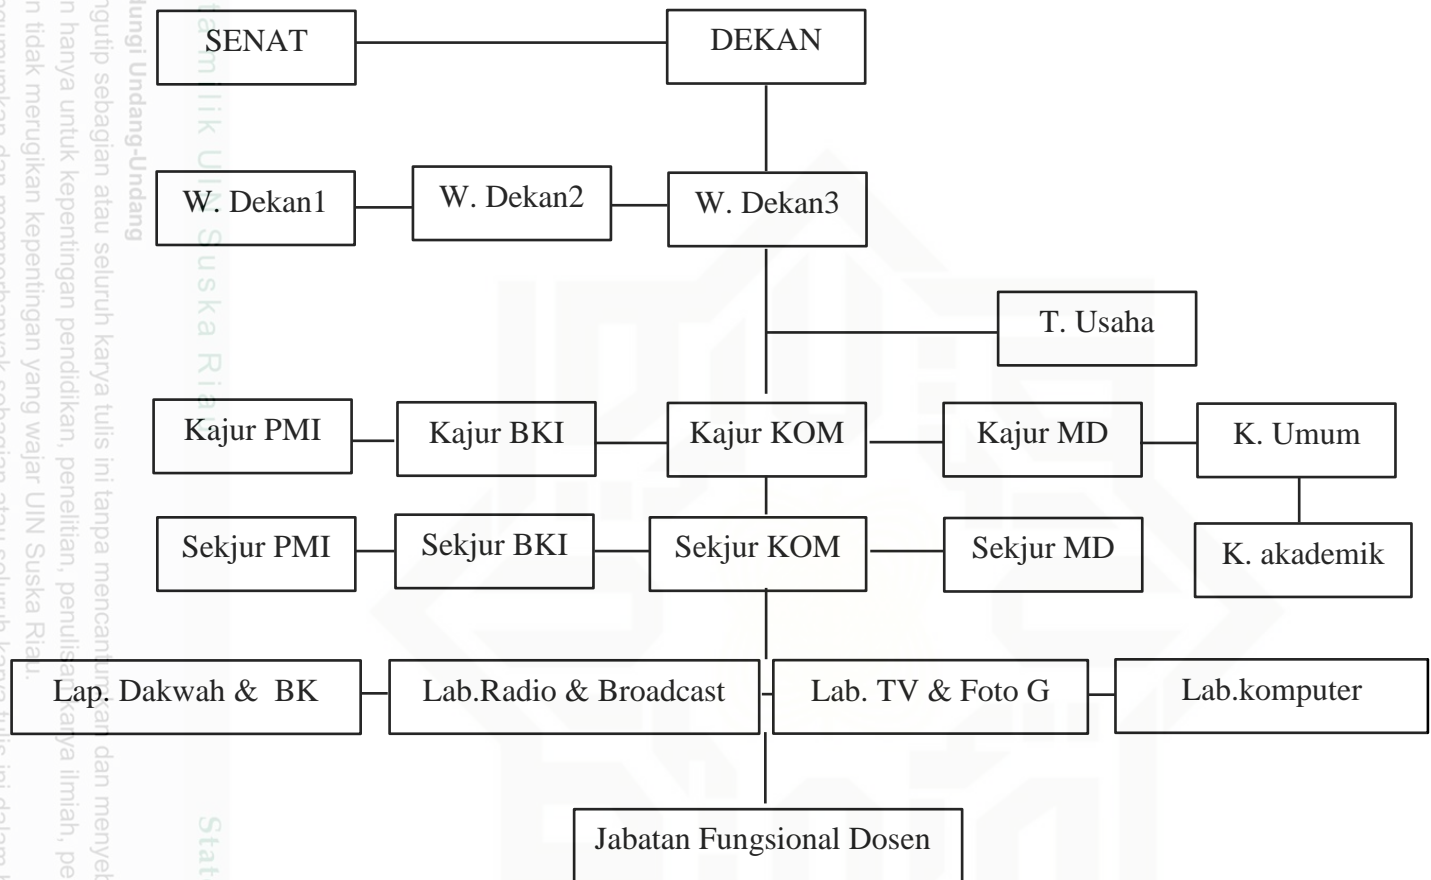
SENAT

DEKAN

W. Dekan1

W. Dekan2

W. Dekan3

T. Usaha

Kajur PMI

Kajur BKI

Kajur KOM

Kajur MD

K. Umum

Sekjur PMI

Sekjur BKI

Sekjur KOM

Sekjur MD

K. akademik

Lap. Dakwah & BK

Lab.Radio & Broadcast

Lab. TV & Foto G

Lab.komputer

Jabatan Fungsional Dosen

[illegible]ungi Undang-Undang
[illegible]ngutip sebagian atau seluruh karya tulis ini tanpa mencantumkan dan menyebutkan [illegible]
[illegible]n hanya untuk kepentingan pendidikan, penelitian, penulisan karya ilmiah, pe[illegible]
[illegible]n tidak merugikan kepentingan yang wajar UIN Suska Riau.
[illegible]

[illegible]tam milik UIN Suska Ria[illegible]

Stat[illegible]